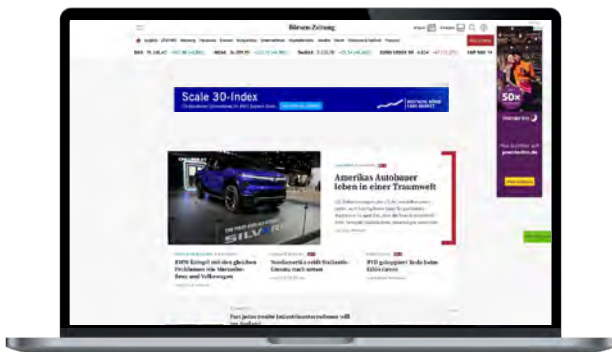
Börsen-Zeitung

Scale 30-Index

Amerikas Autobauer leben in einer Traumwelt

BMW kämpft mit den gleichen Problemen wie Mercedes-Benz und Volkswagen

Nordamerika stützt Stellantis-Umsatz nach unten

BYD galoppiert in die hohe Zahlenklasse

50%

SILVERADO